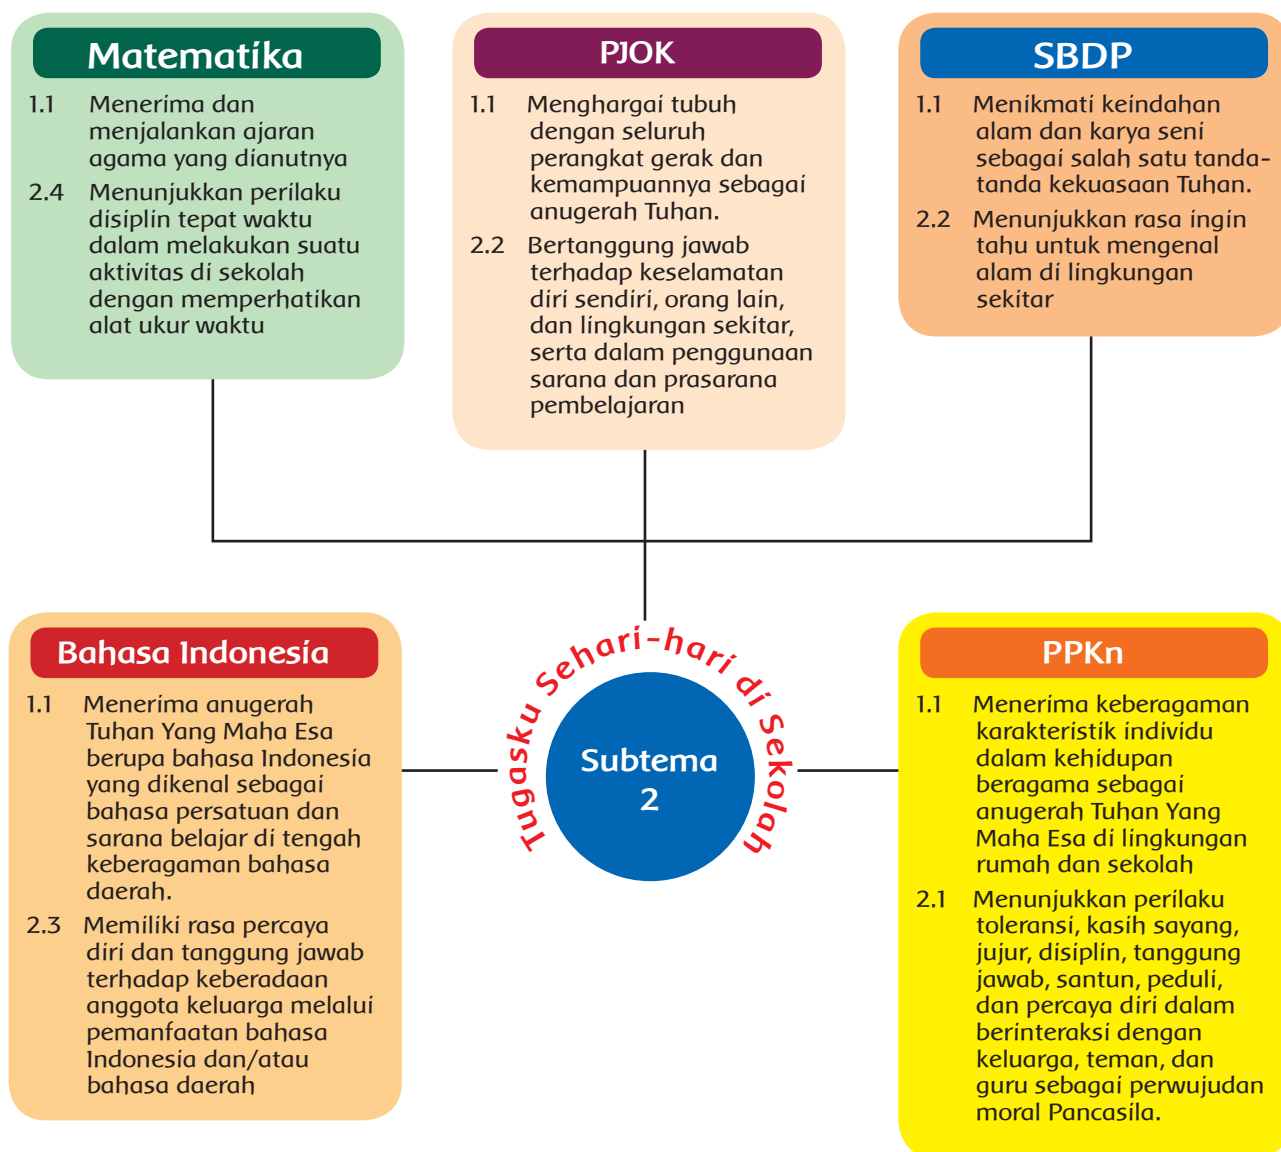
Matematika

1.1 Menerima dan menjalankan ajaran agama yang dianutnya

2.4 Menunjukkan perilaku disiplin tepat waktu dalam melakukan suatu aktivitas di sekolah dengan memperhatikan alat ukur waktu

PJOK

1.1 Menghargai tubuh dengan seluruh perangkat gerak dan kemampuannya sebagai anugerah Tuhan.

2.2 Bertanggung jawab terhadap keselamatan diri sendiri, orang lain, dan lingkungan sekitar, serta dalam penggunaan sarana dan prasarana pembelajaran

SBDP

1.1 Menikmati keindahan alam dan karya seni sebagai salah satu tanda-tanda kekuasaan Tuhan.

2.2 Menunjukkan rasa ingin tahu untuk mengenal alam di lingkungan sekitar

Tugasku Sehari-hari di Sekolah

Subtema 2

Bahasa Indonesia

1.1 Menerima anugerah Tuhan Yang Maha Esa berupa bahasa Indonesia yang dikenal sebagai bahasa persatuan dan sarana belajar di tengah keberagaman bahasa daerah.

2.3 Memiliki rasa percaya diri dan tanggung jawab terhadap keberadaan anggota keluarga melalui pemanfaatan bahasa Indonesia dan/atau bahasa daerah

PPKn

1.1 Menerima keberagaman karakteristik individu dalam kehidupan beragama sebagai anugerah Tuhan Yang Maha Esa di lingkungan rumah dan sekolah

2.1 Menunjukkan perilaku toleransi, kasih sayang, jujur, disiplin, tanggung jawab, santun, peduli, dan percaya diri dalam berinteraksi dengan keluarga, teman, dan guru sebagai perwujudan moral Pancasila.